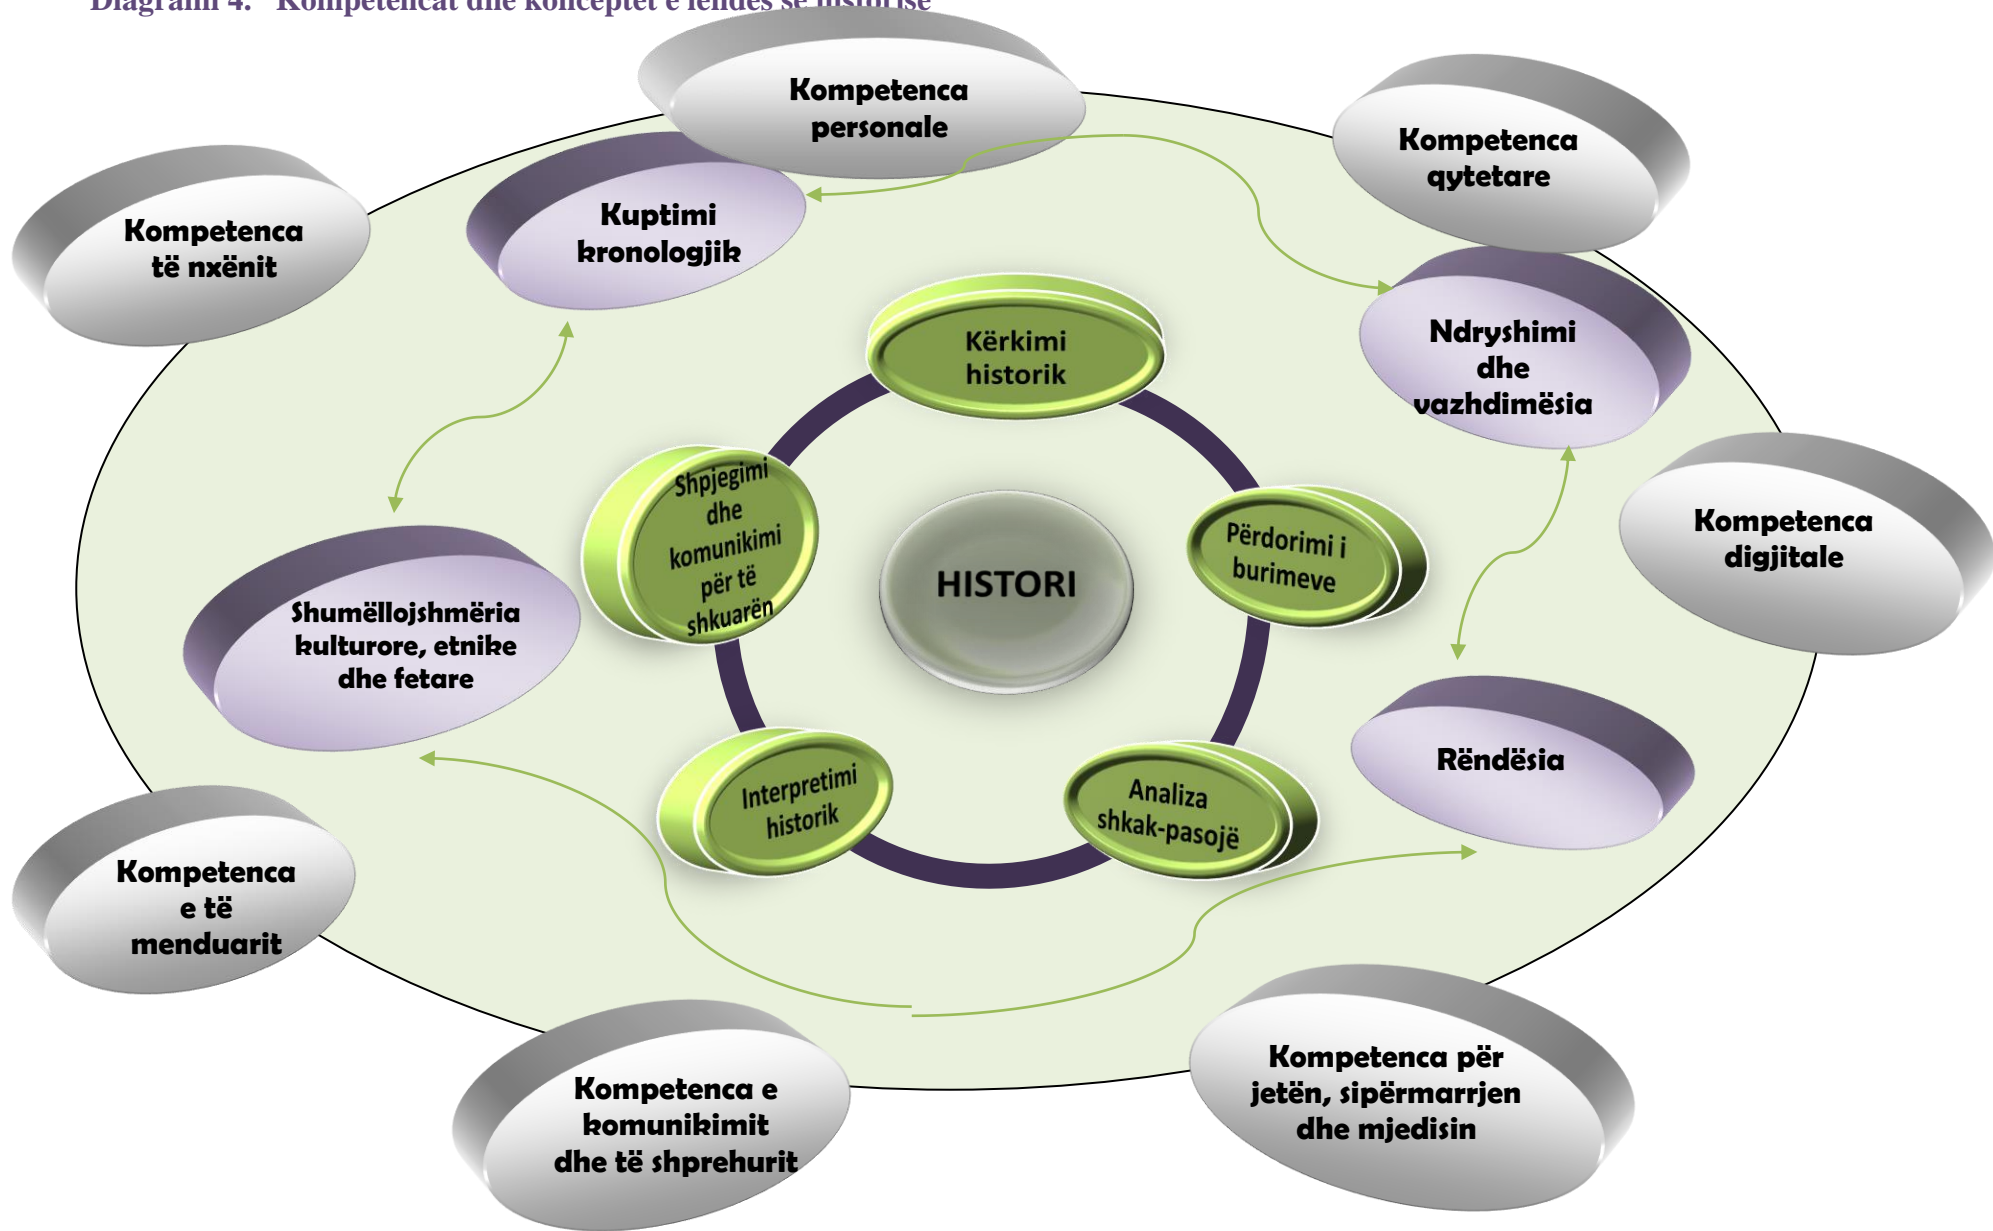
Diagrami 4. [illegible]

Kompetenca personale

Kompetenca qytetare

Kompetenca të nxënit

Kuptimi kronologjik

Ndryshimi dhe vazhdimësia

Kërkimi historik

Kompetenca digjitale

Shpjegimi dhe komunikimi për të shkuarën

HISTORI

Përdorimi i burimeve

Shumëllojshmëria kulturore, etnike dhe fetare

Interpretimi historik

Analiza shkak-pasojë

Rëndësia

Kompetenca e të menduarit

Kompetenca e komunikimit dhe të shprehurit

Kompetenca për jetën, sipërmarrjen dhe mjedisin